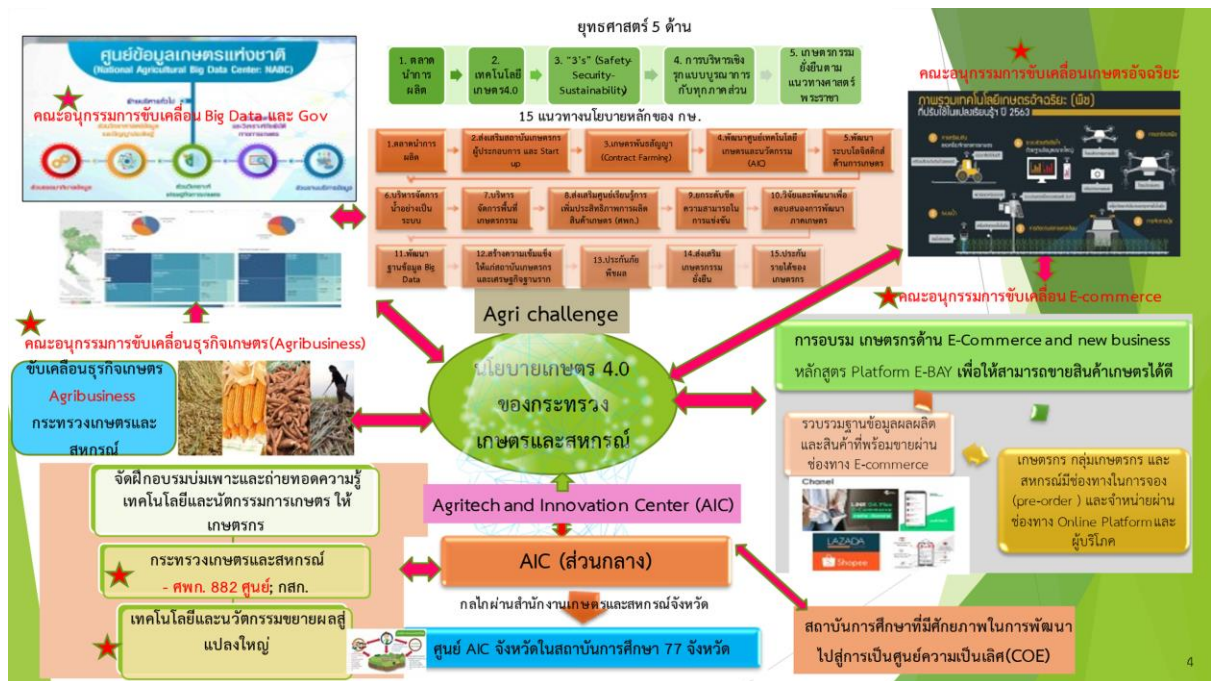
ยุทธศาสตร์ 5 ด้าน

1. ตลาดนำการผลิต

2. เทคโนโลยีเกษตร4.0

3. "3's" (Safety-Security-Sustainability)

4. การบริหารเชิงรุกแบบบูรณาการกับทุกภาคส่วน

5. เกษตรกรรมยั่งยืนตามแนวทางศาสตร์พระราชา

15 แนวทางนโยบายหลักของ กษ.

1.ตลาดนำการผลิต

2.ส่งเสริมสถาบันเกษตรกร ผู้ประกอบการ และ Start up

3.เกษตรพันธสัญญา (Contract Farming)

4.พัฒนาศูนย์เทคโนโลยีเกษตรและนวัตกรรม (AIC)

5.พัฒนาระบบโลจิสติกส์ด้านการเกษตร

6.บริหารจัดการน้ำอย่างเป็นระบบ

7.บริหารจัดการพื้นที่เกษตรกรรม

8.ส่งเสริมศูนย์เรียนรู้การเพิ่มประสิทธิภาพการผลิตสินค้าเกษตร (ศพก.)

9.ยกระดับขีดความสามารถในการแข่งขัน

10.วิจัยและพัฒนาเพื่อตอบสนองการพัฒนาภาคเกษตร

11.พัฒนาฐานข้อมูล Big Data

12.สร้างความเข้มแข็งให้แก่สถาบันเกษตรกรและเศรษฐกิจฐานราก

13.ประกันภัยพืชผล

14.ส่งเสริมเกษตรกรรมยั่งยืน

15.ประกันรายได้ของเกษตรกร

ศูนย์ข้อมูลเกษตรแห่งชาติ
(National Agricultural Big Data Center: NABC)

คณะอนุกรรมการขับเคลื่อน Big Data และ Gov

คณะอนุกรรมการขับเคลื่อนเกษตรอัจฉริยะ

ภาพรวมเทคโนโลยีเกษตรอัจฉริยะ (พืช) ที่ปรับใช้ในแปลงเรียนรู้ฯ ปี 2563

คณะอนุกรรมการขับเคลื่อน E-commerce

Agri challenge

คณะอนุกรรมการขับเคลื่อนธุรกิจเกษตร(Agribusiness)

ขับเคลื่อนธุรกิจเกษตร Agribusiness กระทรวงเกษตรและสหกรณ์

นโยบายเกษตร 4.0 ของกระทรวงเกษตรและสหกรณ์

การอบรม เกษตรกรด้าน E-Commerce and new business หลักสูตร Platform E-BAY เพื่อให้สามารถขายสินค้าเกษตรได้ดี

รวบรวมฐานข้อมูลผลผลิตและสินค้าที่พร้อมขายผ่านช่องทาง E-commerce

เกษตรกร กลุ่มเกษตรกร และสหกรณ์มีช่องทางในการจอง (pre-order ) และจำหน่ายผ่านช่องทาง Online Platformและผู้บริโภค

Chanel

LAZADA

Shopee

จัดฝึกอบรมบ่มเพาะและถ่ายทอดความรู้เทคโนโลยีและนัตกรรมการเกษตร ให้เกษตรกร

Agritech and Innovation Center (AIC)

กระทรวงเกษตรและสหกรณ์ - ศพก. 882 ศูนย์; กสก.

AIC (ส่วนกลาง)

กลไกผ่านสำนักงานเกษตรและสหกรณ์จังหวัด

เทคโนโลยีและนวัตกรรมขยายผลสู่แปลงใหญ่

ศูนย์ AIC จังหวัดในสถาบันการศึกษา 77 จังหวัด

สถาบันการศึกษาที่มีศักยภาพในการพัฒนาไปสู่การเป็นศูนย์ความเป็นเลิศ(COE)

4